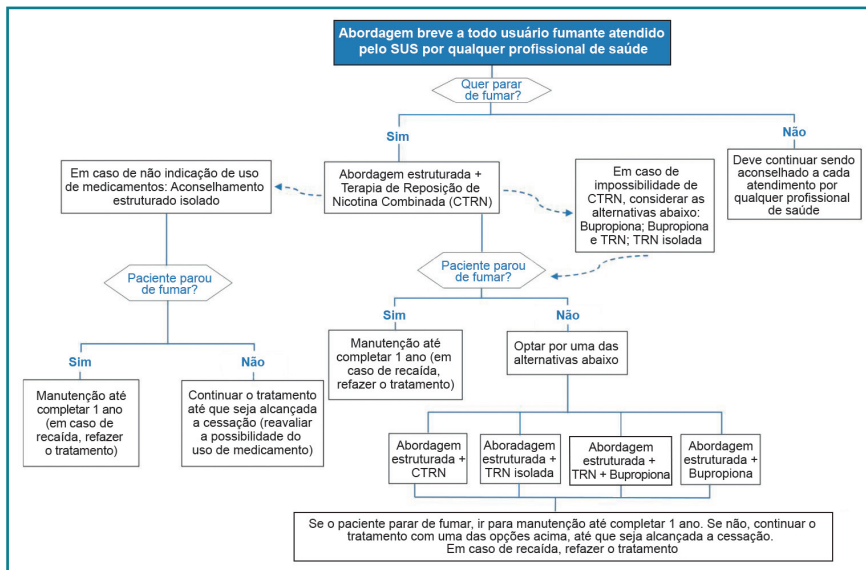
Abordagem breve a todo usuário fumante atendido pelo SUS por qualquer profissional de saúde

Quer parar de fumar?

Sim

Não

Em caso de não indicação de uso de medicamentos: Aconselhamento estruturado isolado

Abordagem estruturada + Terapia de Reposição de Nicotina Combinada (CTRN)

Em caso de impossibilidade de CTRN, considerar as alternativas abaixo: Bupropiona; Bupropiona e TRN; TRN isolada

Deve continuar sendo aconselhado a cada atendimento por qualquer profissional de saúde

Paciente parou de fumar?

Paciente parou de fumar?

Sim

Não

Sim

Não

Manutenção até completar 1 ano (em caso de recaída, refazer o tratamento)

Optar por uma das alternativas abaixo

Manutenção até completar 1 ano (em caso de recaída, refazer o tratamento)

Continuar o tratamento até que seja alcançada a cessação (reavaliar a possibilidade do uso de medicamento)

Abordagem estruturada + CTRN

Aboradagem estruturada + TRN isolada

Abordagem estruturada + TRN + Bupropiona

Abordagem estruturada + Bupropiona

Se o paciente parar de fumar, ir para manutenção até completar 1 ano. Se não, continuar o tratamento com uma das opções acima, até que seja alcançada a cessação. Em caso de recaída, refazer o tratamento